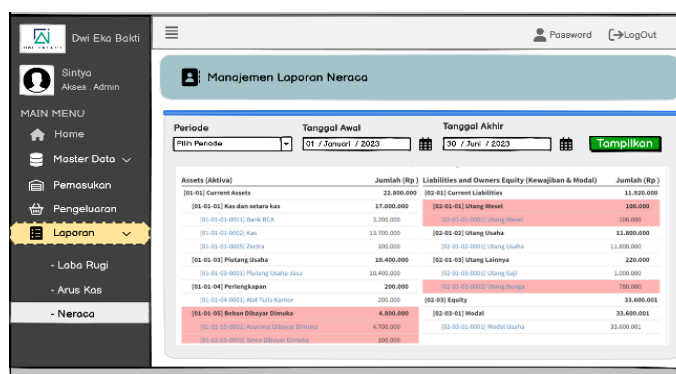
Dwi Eka Bakti

Sintya
Akses : Admin

MAIN MENU
Home
Master Data
Pemasukan
Pengeluaran
Laporan
- Laba Rugi
- Arus Kas
- Neraca

Password
LogOut

Manajemen Laporan Neraca

Periode
Pilih Periode

Tanggal Awal
01 / Januari / 2023

Tanggal Akhir
30 / Juni / 2023

Tampilkan

| Assets (Aktiva) | Jumlah (Rp) | Liabilities and Owners Equity (Kewajiban & Modal) | Jumlah (Rp) |
|---|---|---|---|
| [01-01] Current Assets | 22.800.000 | [02-01] Current Liabilities | 11.920.000 |
| [01-01-01] Kas dan setara kas | 17.000.000 | [02-01-01] Utang Wesel | 100.000 |
| [01-01-01-0001] Bank BCA | 3.300.000 | [02-01-01-0001] Utang Wesel | 100.000 |
| [01-01-01-0002] Kas | 13.700.000 | [02-01-02] Utang Usaha | 11.800.000 |
| [01-01-01-0005] Zectra | 100.000 | [02-01-02-0001] Utang Usaha | 11.800.000 |
| [01-01-03] Piutang Usaha | 10.400.000 | [02-01-03] Utang Lainnya | 220.000 |
| [01-01-03-0001] Piutang Usaha Jasa | 10.400.000 | [02-01-03-0001] Utang Gaji | 1.000.000 |
| [01-01-04] Perlengkapan | 200.000 | [02-01-03-0002] Utang Bunga | 780.000 |
| [01-01-04-0001] Alat Tulis Kantor | 200.000 | [02-03] Equity | 33.600.001 |
| [01-01-05] Beban Dibayar Dimuka | 4.800.000 | [02-03-01] Modal | 33.600.001 |
| [01-01-05-0001] Asuransi Dibayar Dimuka | 4.700.000 | [02-03-01-0001] Modal Usaha | 33.600.001 |
| [01-01-05-0003] Sewa Dibayar Dimuka | 100.000 | | |